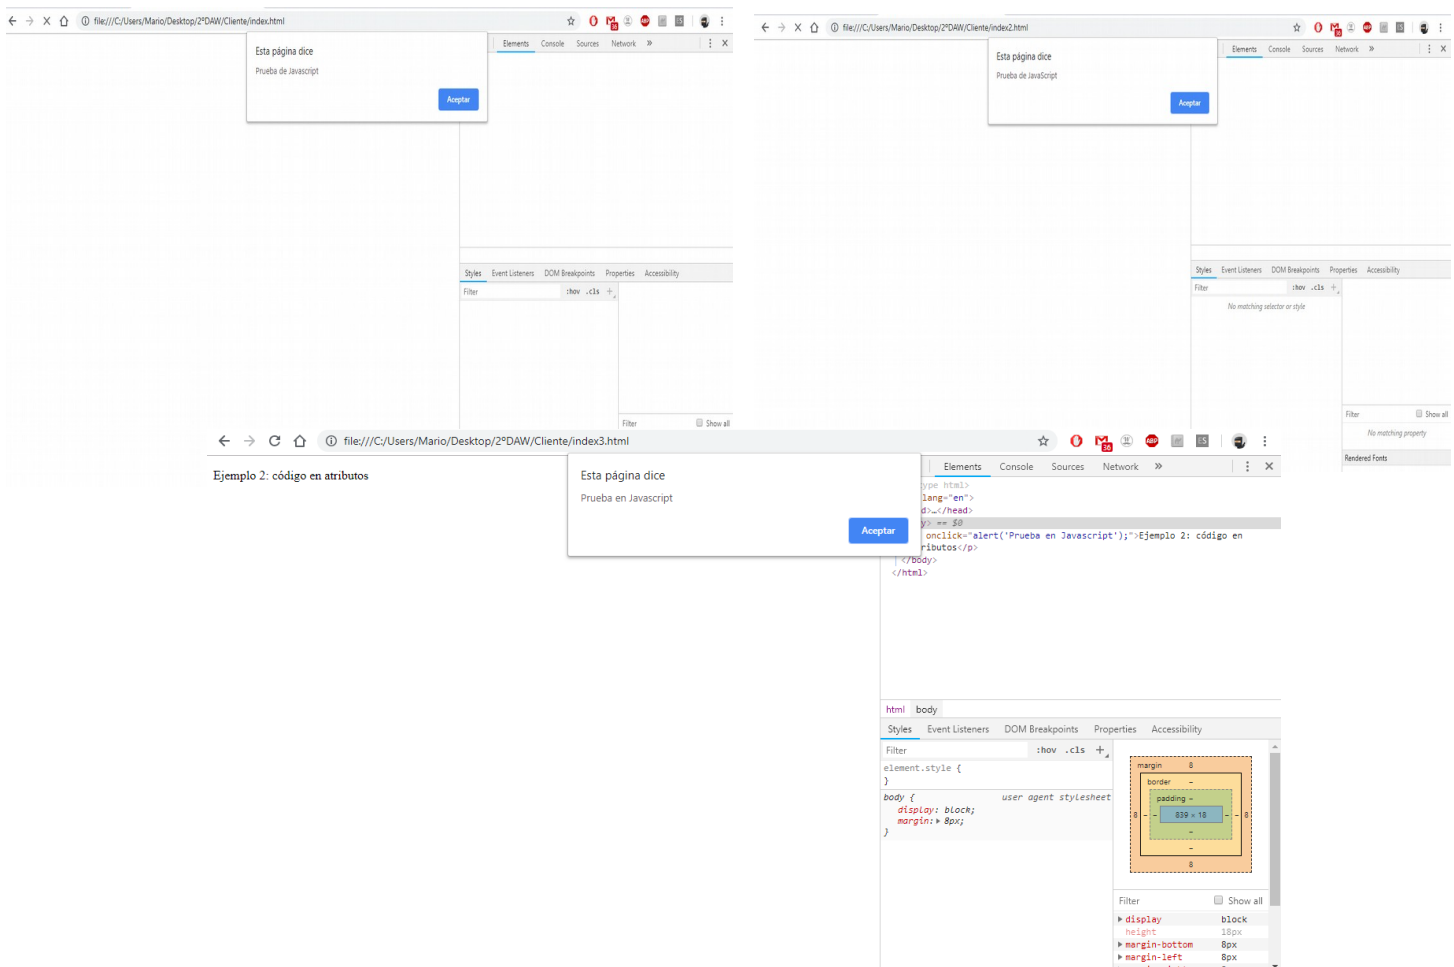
file:///C:/Users/Mario/Desktop/2ºDAW/Cliente/index.html

Esta página dice

Prueba de Javascript

Aceptar

Elements Console Sources Network »

Styles Event Listeners DOM Breakpoints Properties Accessibility

Filter :hov .cls +

Filter Show all

file:///C:/Users/Mario/Desktop/2ºDAW/Cliente/index2.html

Esta página dice

Prueba de JavaScript

Aceptar

Elements Console Sources Network »

Styles Event Listeners DOM Breakpoints Properties Accessibility

Filter :hov .cls +

No matching selector or style

Filter Show all

No matching property

Rendered Fonts

file:///C:/Users/Mario/Desktop/2ºDAW/Cliente/index3.html

Ejemplo 2: código en atributos

Esta página dice

Prueba en Javascript

Aceptar

Elements Console Sources Network »

ype html>
lang="en">
d>…</head>
y> == $0
onclick="alert('Prueba en Javascript');">Ejemplo 2: código en
ributos</p>
</body>
</html>

html body

Styles Event Listeners DOM Breakpoints Properties Accessibility

Filter :hov .cls +

element.style {
}

body { user agent stylesheet
display: block;
margin: ▸ 8px;
}

margin 8
border –
padding –
8 – – 839 × 18 – – 8
–
–
8

Filter Show all

display block
height 18px
margin-bottom 8px
margin-left 8px